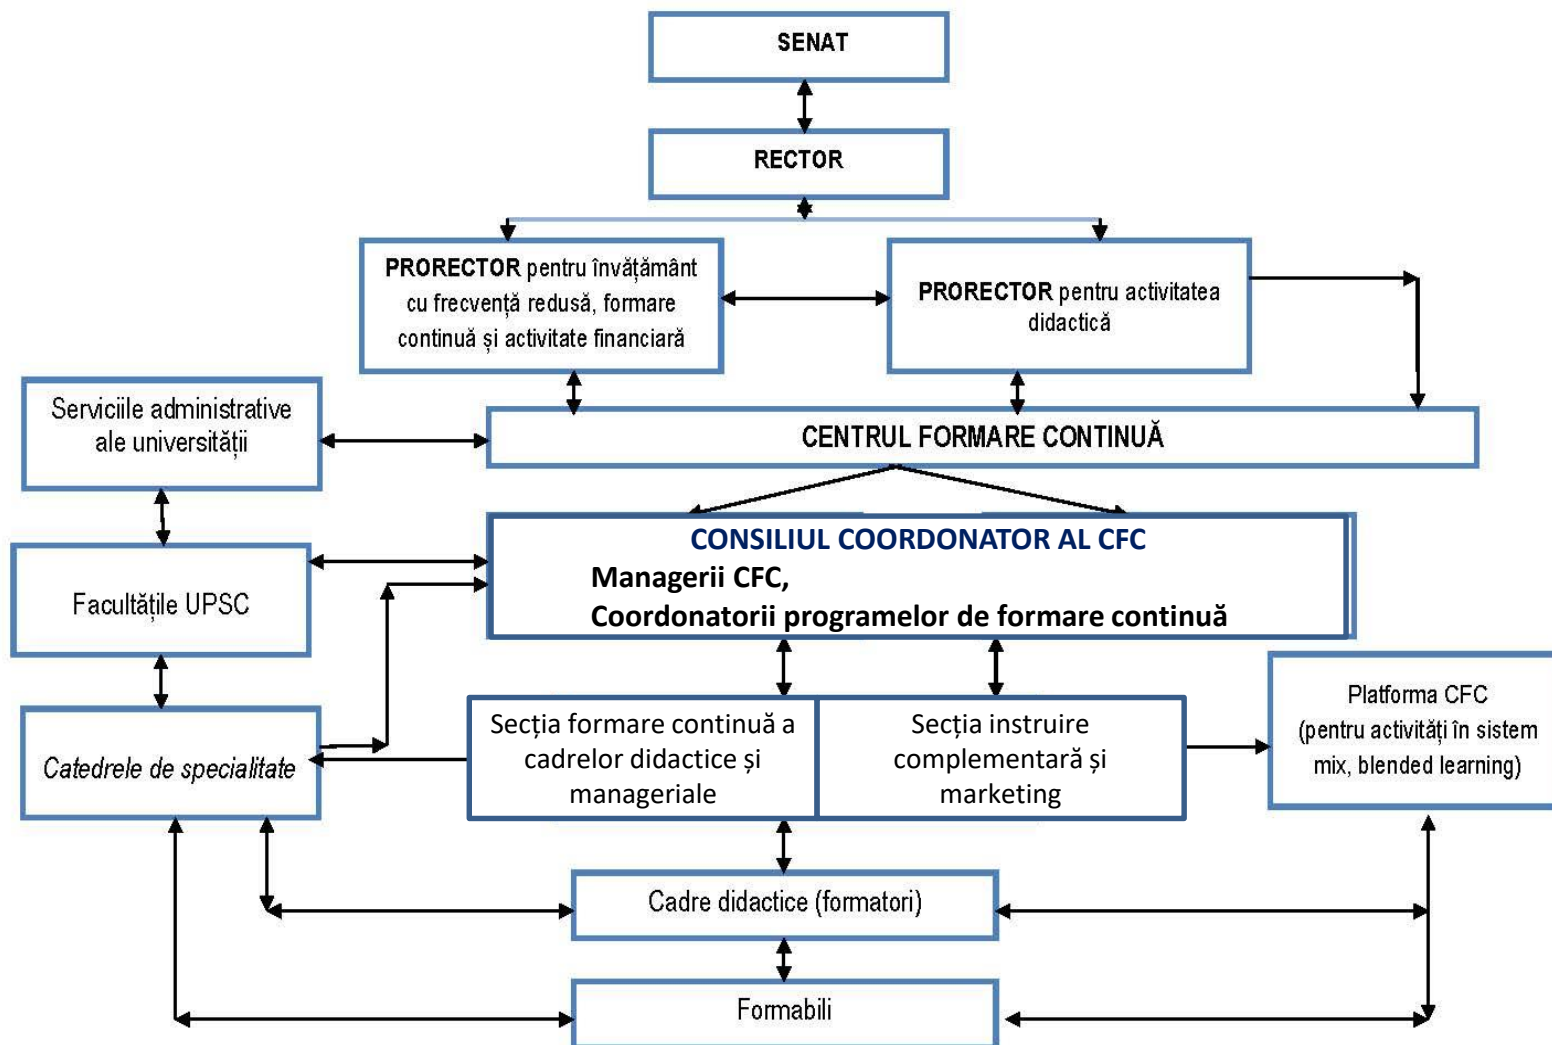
SENAT

RECTOR

PRORECTOR pentru învățământ cu frecvență redusă, formare continuă și activitate financiară

PRORECTOR pentru activitatea didactică

Serviciile administrative ale universității

CENTRUL FORMARE CONTINUĂ

CONSILIUL COORDONATOR AL CFC
Managerii CFC,
Coordonatorii programelor de formare continuă

Facultățile UPSC

Catedrele de specialitate

Secția formare continuă a cadrelor didactice și manageriale

Secția instruire complementară și marketing

Platforma CFC (pentru activități în sistem mix, blended learning)

Cadre didactice (formatori)

Formabili